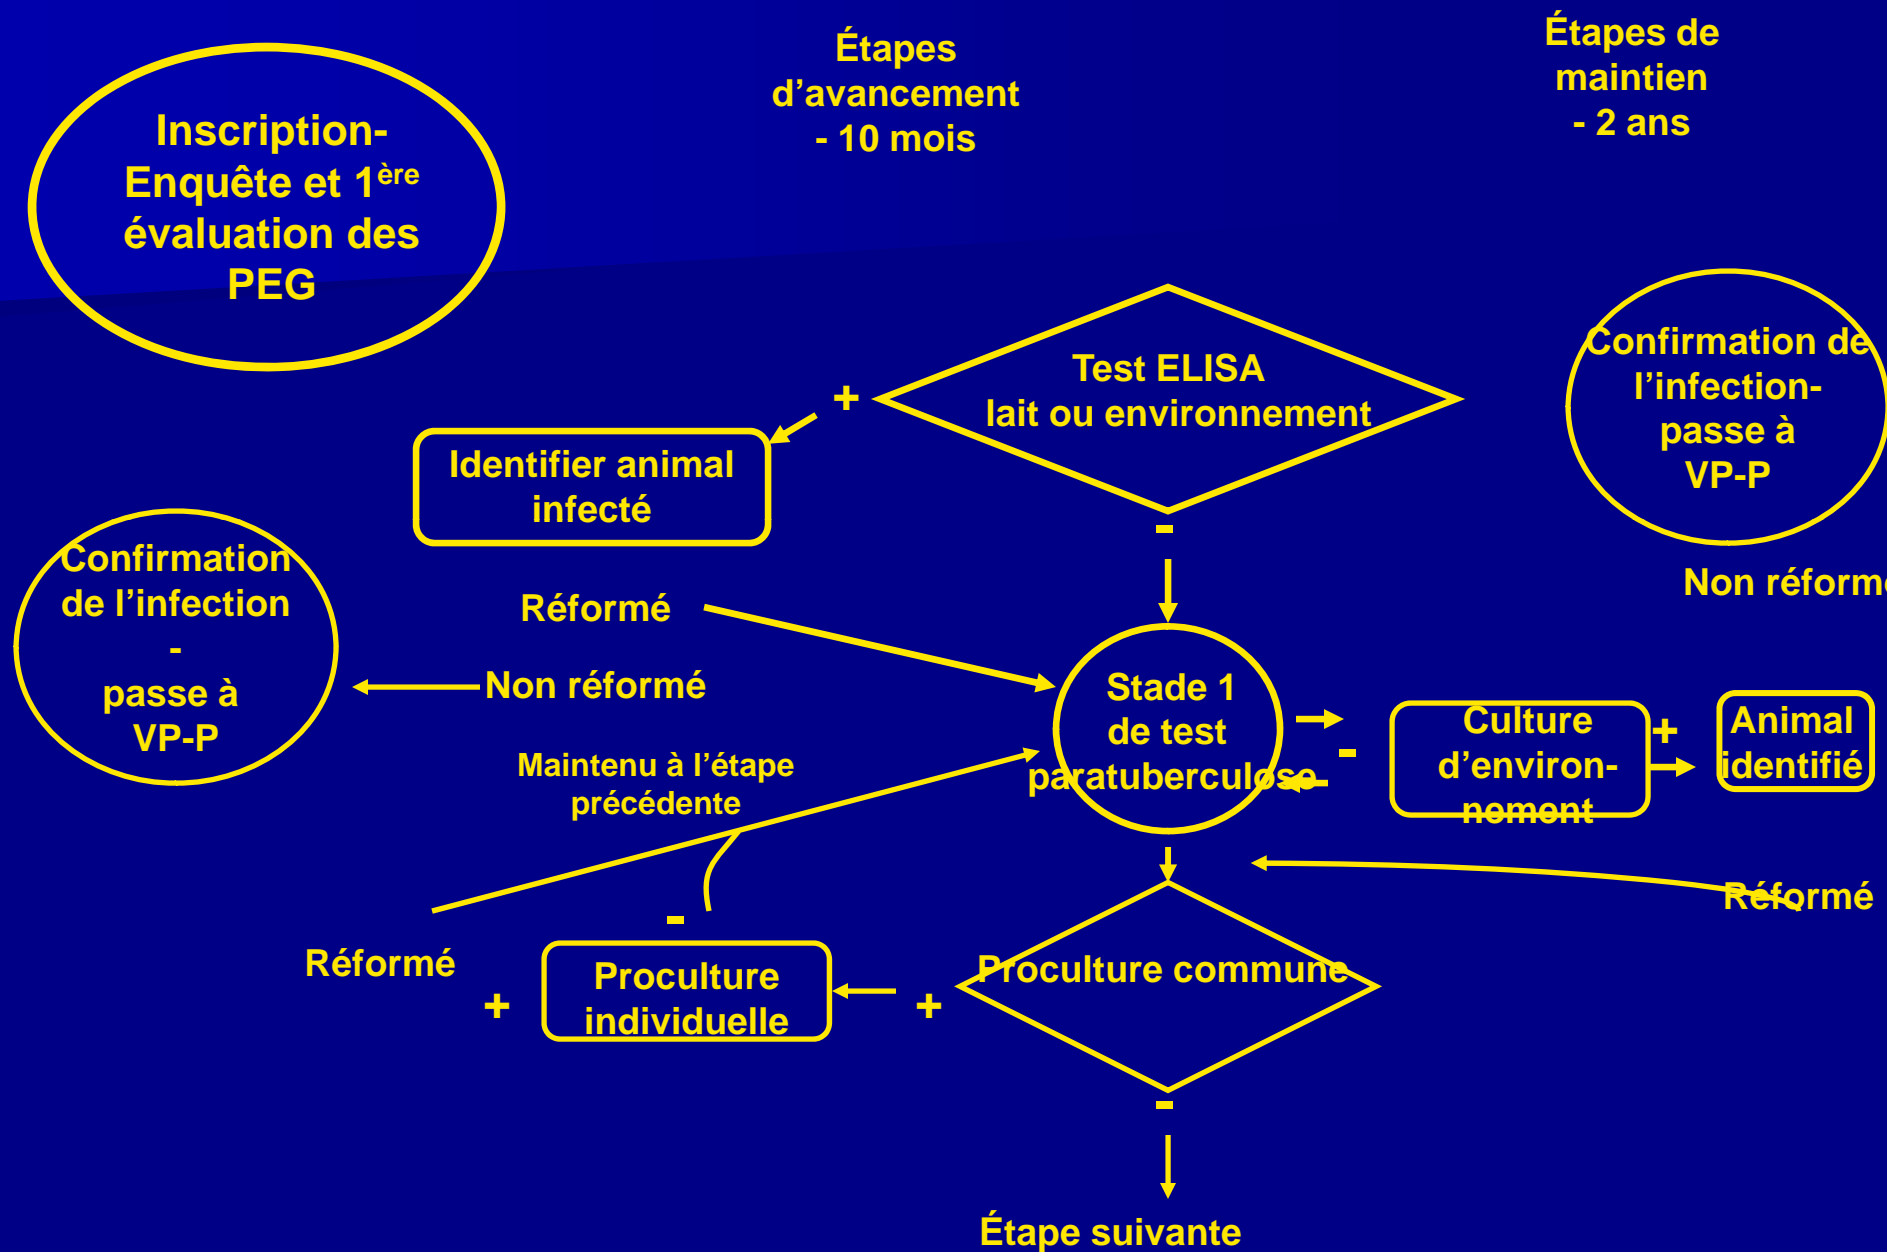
Inscription- Enquête et 1$^{ère}$ évaluation des PEG

Étapes d'avancement - 10 mois

Étapes de maintien - 2 ans

Test ELISA lait ou environnement

+

Identifier animal infecté

-

Confirmation de l'infection- passe à VP-P

Non réform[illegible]

Confirmation de l'infection - passe à VP-P

Réformé

Non réformé

Stade 1 de test paratuberculose

-

-

Culture d'environnement

+

Animal identifié

Maintenu à l'étape précédente

Réformé

-

Réformé

+

Proculture individuelle

+

Proculture commune

-

Étape suivante